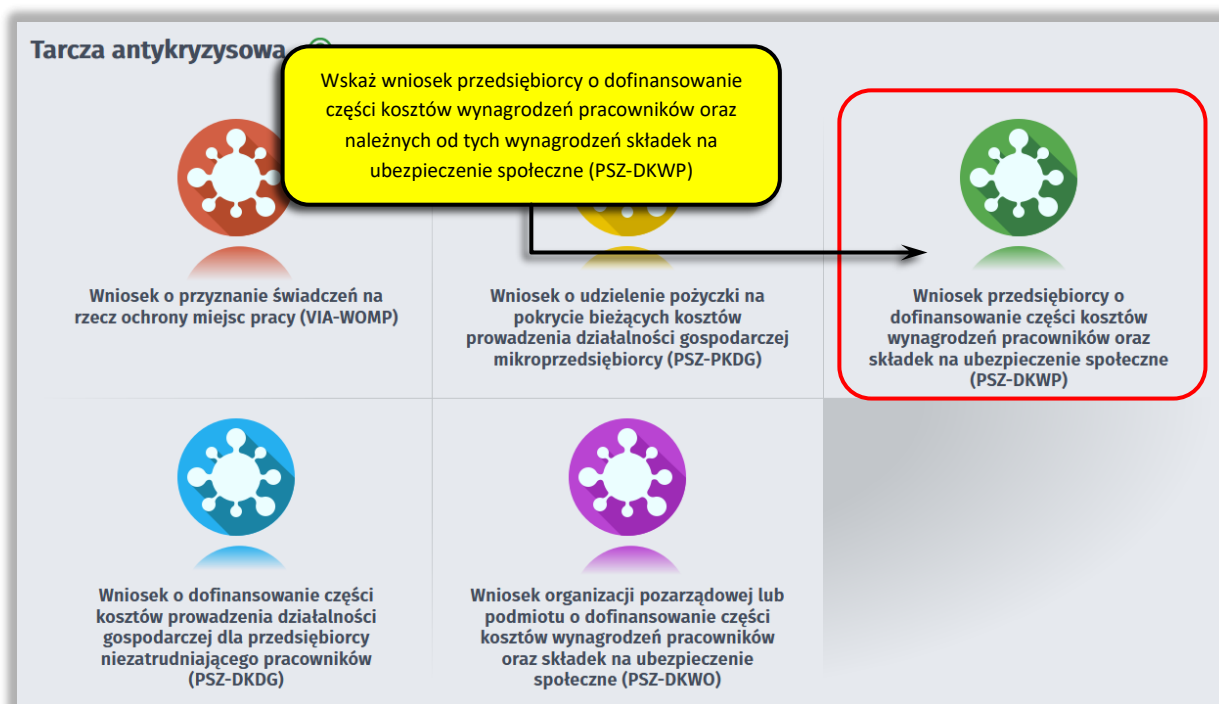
Tarcza antykryzysowa

Wskaż wniosek przedsiębiorcy o dofinansowanie części kosztów wynagrodzeń pracowników oraz należnych od tych wynagrodzeń składek na ubezpieczenie społeczne (PSZ-DKWP)

Wniosek o przyznanie świadczeń na rzecz ochrony miejsc pracy (VIA-WOMP)

Wniosek o udzielenie pożyczki na pokrycie bieżących kosztów prowadzenia działalności gospodarczej mikroprzedsiębiorcy (PSZ-PKDG)

Wniosek przedsiębiorcy o dofinansowanie części kosztów wynagrodzeń pracowników oraz składek na ubezpieczenie społeczne (PSZ-DKWP)

Wniosek o dofinansowanie części kosztów prowadzenia działalności gospodarczej dla przedsiębiorcy niezatrudniającego pracowników (PSZ-DKDG)

Wniosek organizacji pozarządowej lub podmiotu o dofinansowanie części kosztów wynagrodzeń pracowników oraz składek na ubezpieczenie społeczne (PSZ-DKWO)